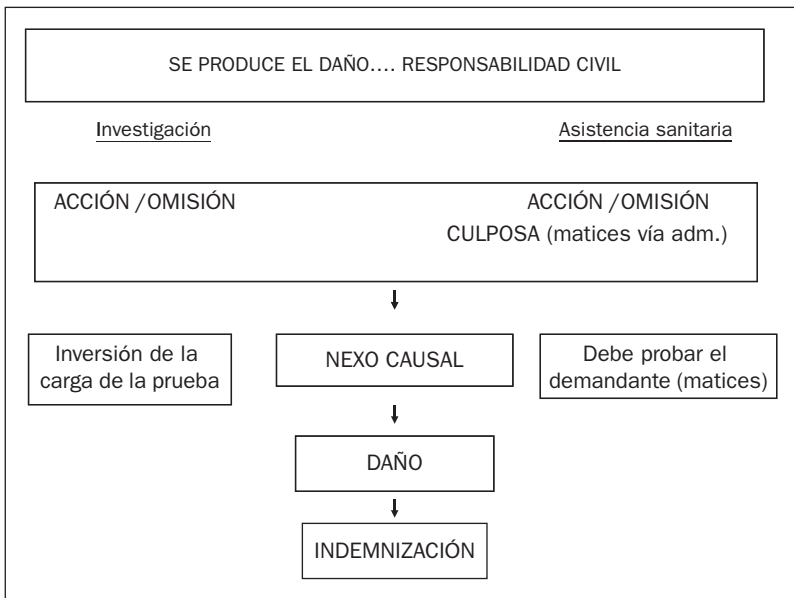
SE PRODUCE EL DAÑO…. RESPONSABILIDAD CIVIL

Investigación

Asistencia sanitaria

ACCIÓN /OMISIÓN

ACCIÓN /OMISIÓN CULPOSA (matices vía adm.)

Inversión de la carga de la prueba

NEXO CAUSAL

Debe probar el demandante (matices)

DAÑO

INDEMNIZACIÓN